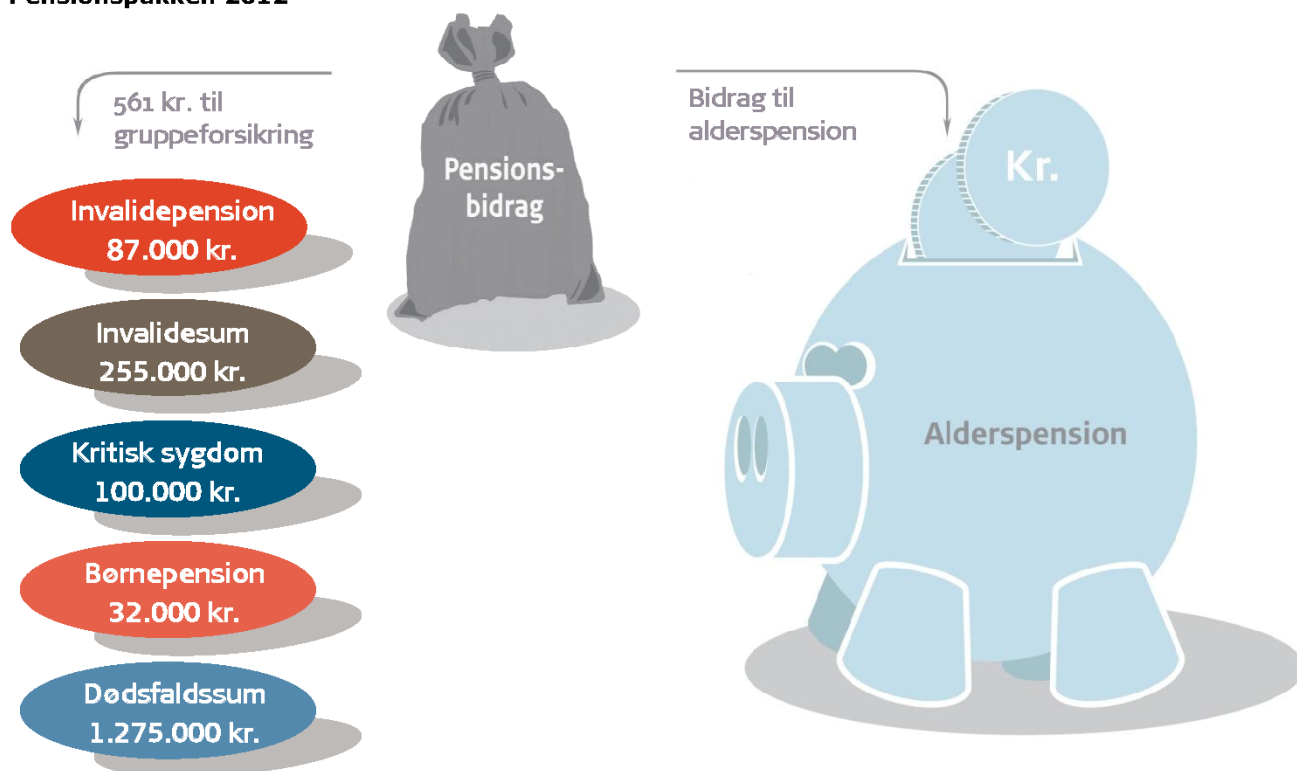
Pensionspakken 2012

561 kr. til gruppeforsikring

Pensionsbidrag

Bidrag til alderspension

Kr.

Invalidepension 87.000 kr.

Invalidesum 255.000 kr.

Kritisk sygdom 100.000 kr.

Børnepension 32.000 kr.

Dødsfaldssum 1.275.000 kr.

Alderspension